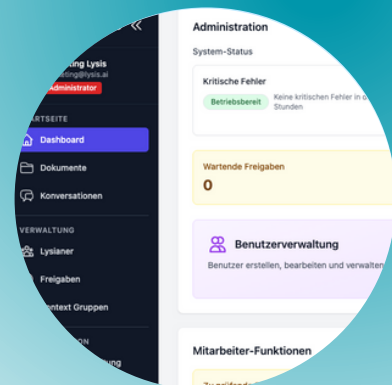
«
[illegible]ting Lysis
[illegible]ting@lysis.ai
Administrator
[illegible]RTSEITE
Dashboard
Dokumente
Konversationen
VERWALTUNG
Lysianer
Freigaben
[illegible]ntext Gruppen
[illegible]
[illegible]

Administration
System-Status
Kritische Fehler
Betriebsbereit
Keine kritischen Fehler in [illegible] Stunden
Wartende Freigaben
0
Benutzerverwaltung
Benutzer erstellen, bearbeiten und verwalten
Mitarbeiter-Funktionen
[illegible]